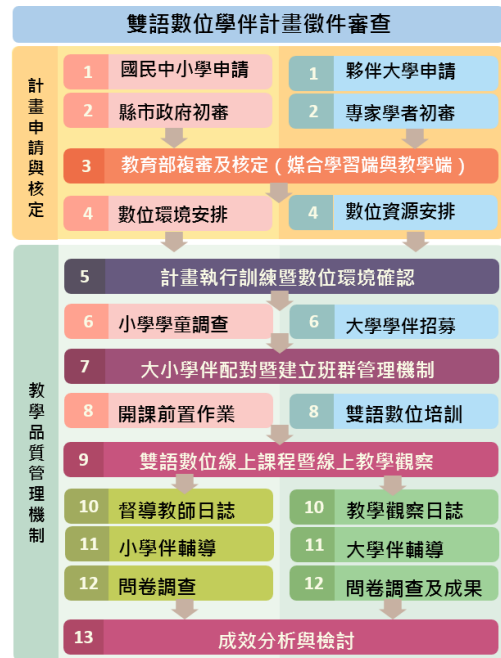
雙語數位學伴計畫徵件審查

計畫申請與核定

1 國民中小學申請
1 夥伴大學申請
2 縣市政府初審
2 專家學者初審
3 教育部複審及核定（媒合學習端與教學端）
4 數位環境安排
4 數位資源安排

教學品質管理機制

5 計畫執行訓練暨數位環境確認
6 小學學童調查
6 大學學伴招募
7 大小學伴配對暨建立班群管理機制
8 開課前置作業
8 雙語數位培訓
9 雙語數位線上課程暨線上教學觀察
10 督導教師日誌
10 教學觀察日誌
11 小學伴輔導
11 大學伴輔導
12 問卷調查
12 問卷調查及成果
13 成效分析與檢討